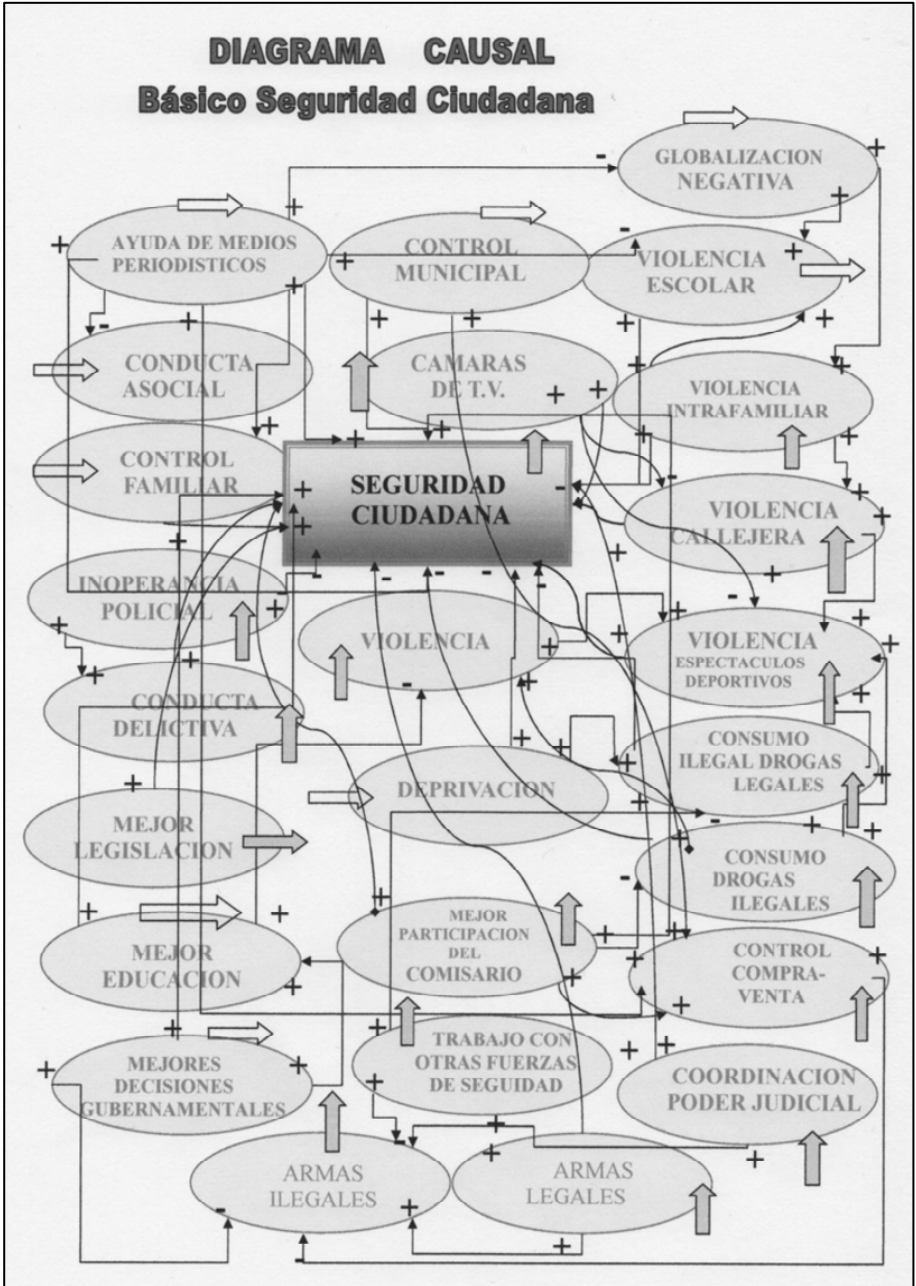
DIAGRAMA CAUSAL
Básico Seguridad Ciudadana

GLOBALIZACION NEGATIVA

AYUDA DE MEDIOS PERIODISTICOS

CONTROL MUNICIPAL

VIOLENCIA ESCOLAR

CONDUCTA ASOCIAL

CAMARAS DE T.V.

VIOLENCIA INTRAFAMILIAR

CONTROL FAMILIAR

SEGURIDAD CIUDADANA

VIOLENCIA CALLEJERA

INOPERANCIA POLICIAL

VIOLENCIA

VIOLENCIA ESPECTACULOS DEPORTIVOS

CONDUCTA DELICTIVA

CONSUMO ILEGAL DROGAS LEGALES

DEPRIVACION

MEJOR LEGISLACION

CONSUMO DROGAS ILEGALES

MEJOR EDUCACION

MEJOR PARTICIPACION DEL COMISARIO

CONTROL COMPRA-VENTA

MEJORES DECISIONES GUBERNAMENTALES

TRABAJO CON OTRAS FUERZAS DE SEGUIDAD

COORDINACION PODER JUDICIAL

ARMAS ILEGALES

ARMAS LEGALES